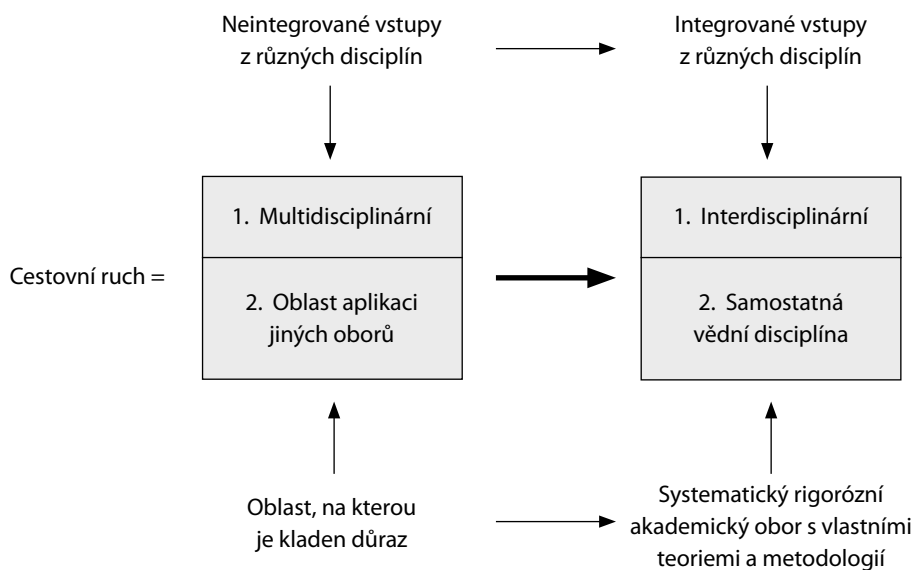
Neintegrované vstupy z různých disciplín

Integrované vstupy z různých disciplín

Cestovní ruch =

1. Multidisciplinární

2. Oblast aplikaci jiných oborů

1. Interdisciplinární

2. Samostatná vědní disciplína

Oblast, na kterou je kladen důraz

Systematický rigorózní akademický obor s vlastními teoriemi a metodologií